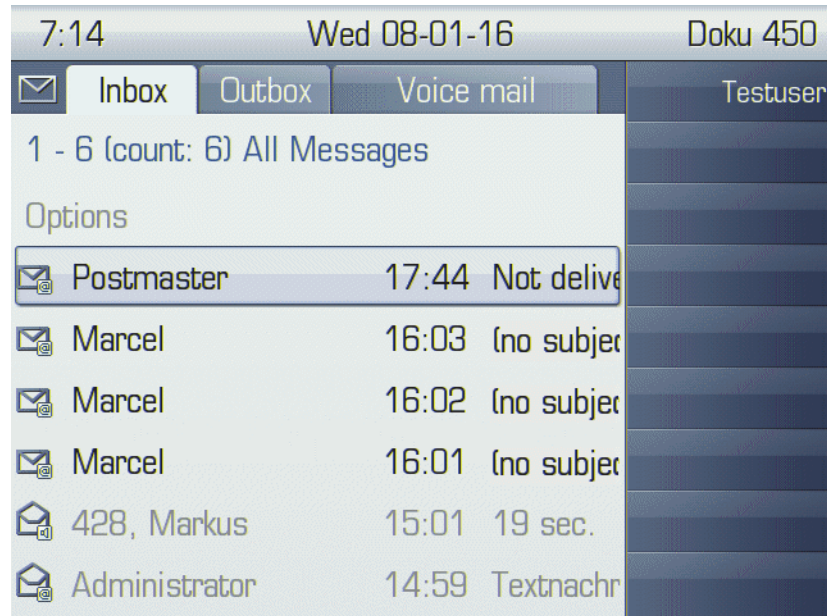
7:14 Wed 08-01-16 Doku 450

Inbox Outbox Voice mail

Testuser

1 - 6 (count: 6) All Messages

Options

Postmaster 17:44 Not delive

Marcel 16:03 (no subjec

Marcel 16:02 (no subjec

Marcel 16:01 (no subjec

428, Markus 15:01 19 sec.

Administrator 14:59 Textnachr